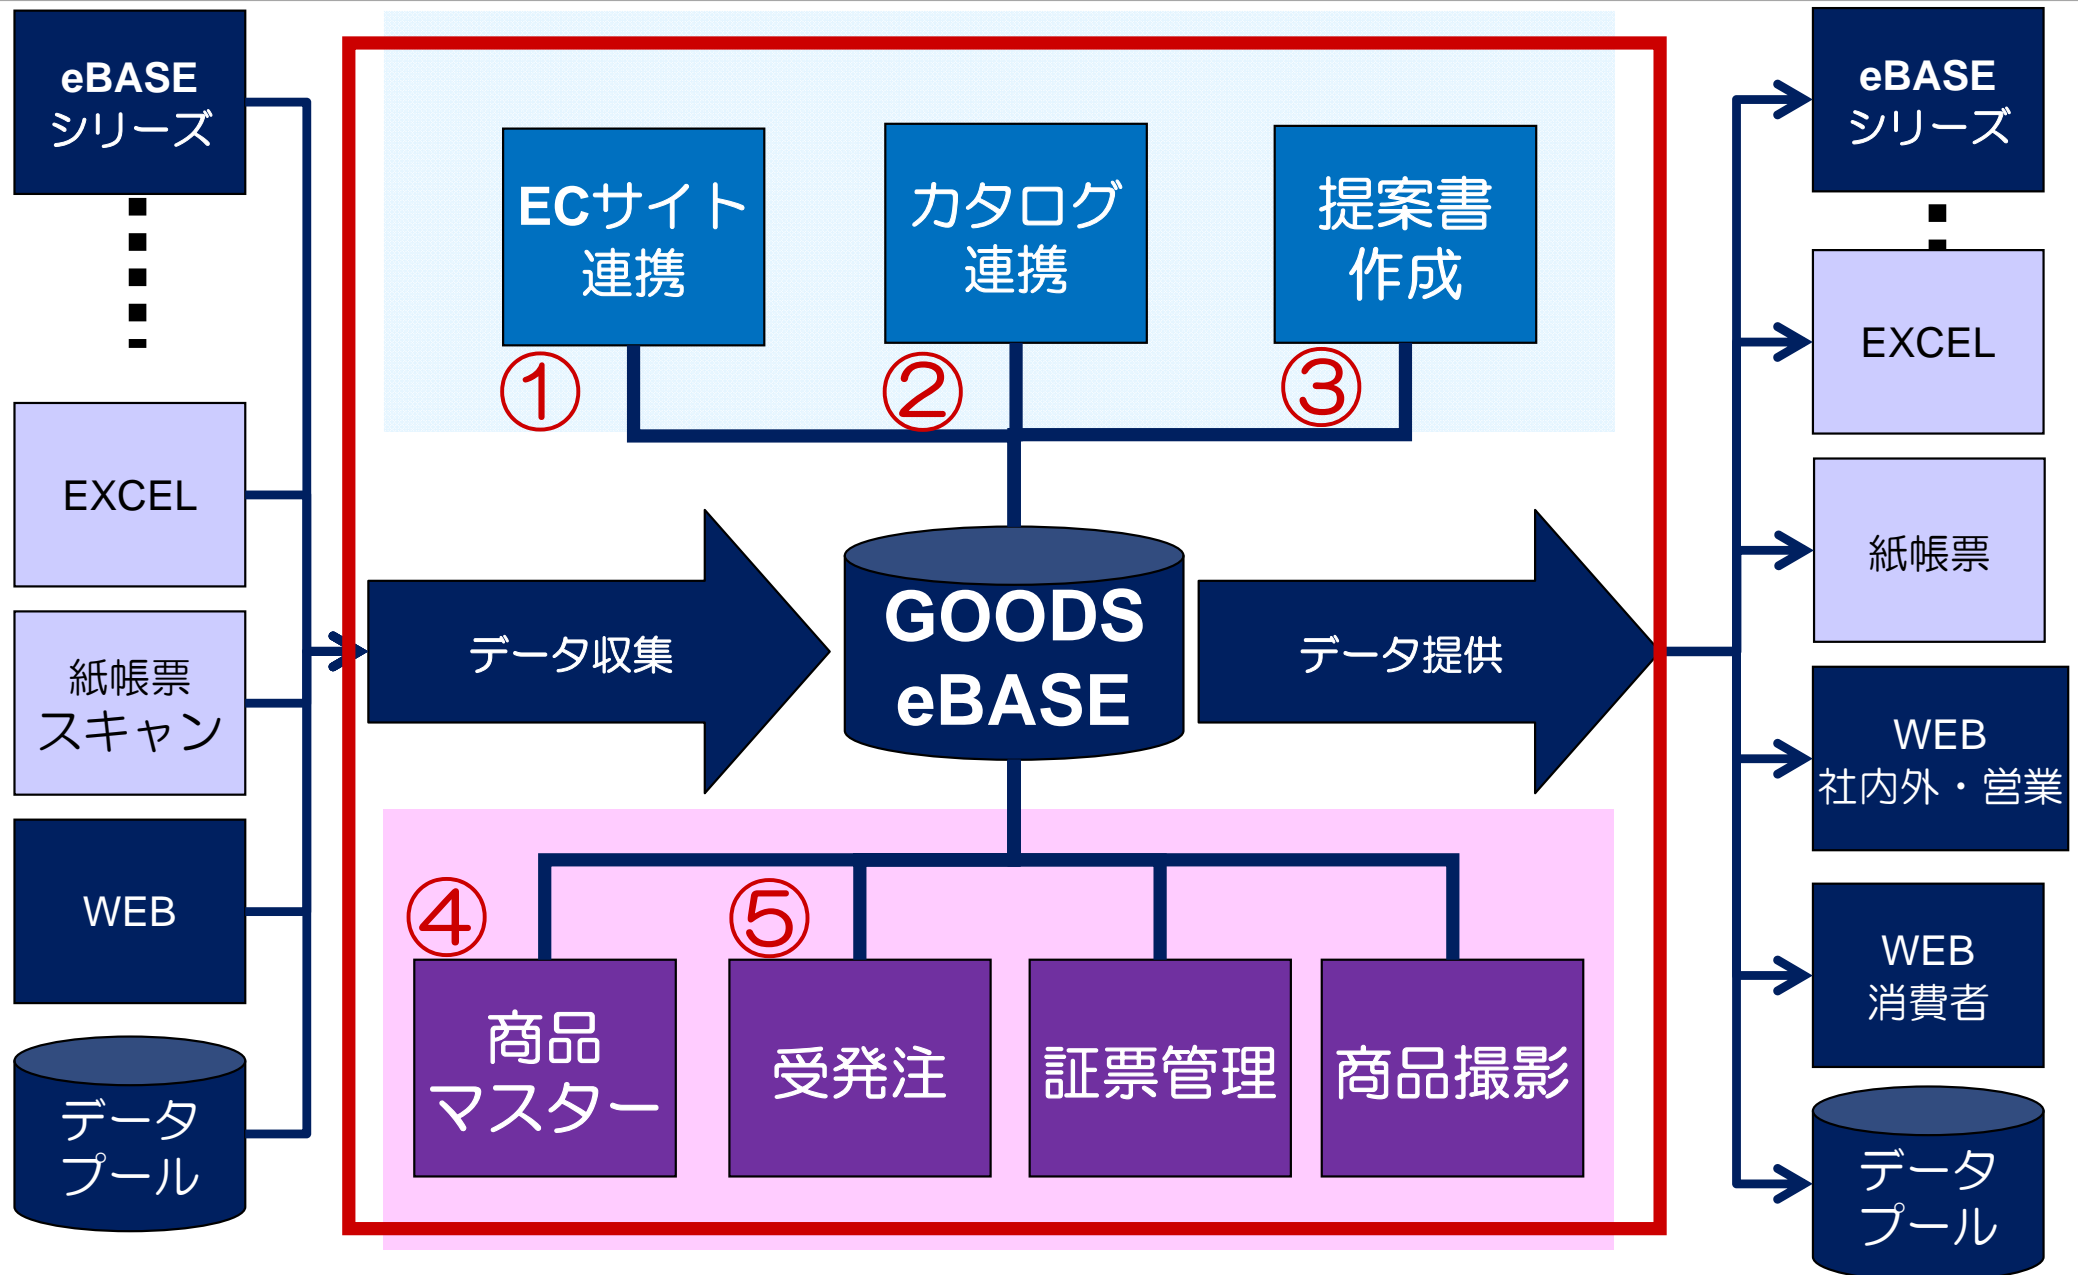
eBASE
シリーズ

EXCEL

紙帳票
スキャン

WEB

データ
プール

ECサイト
連携

①

カタログ
連携

②

提案書
作成

③

データ収集

GOODS
eBASE

データ提供

④

⑤

商品
マスター

受発注

証票管理

商品撮影

eBASE
シリーズ

EXCEL

紙帳票

WEB
社内外・営業

WEB
消費者

データ
プール